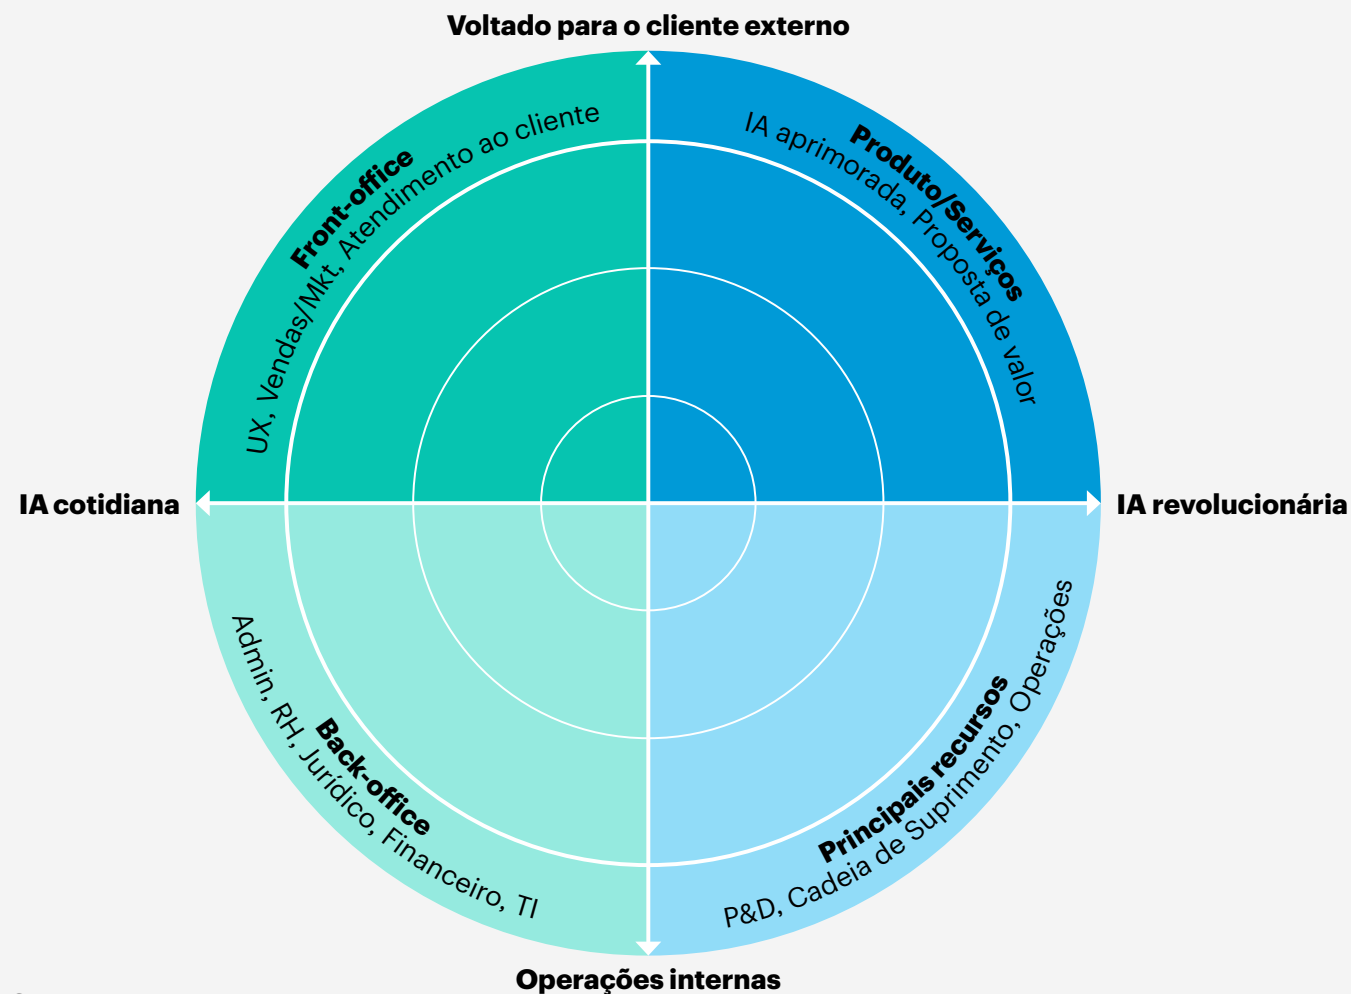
Voltado para o cliente externo

Front-office
UX, Vendas/Mkt, Atendimento ao cliente

Produto/Serviços
IA aprimorada, Proposta de valor

IA cotidiana

IA revolucionária

Back-office
Admin, RH, Jurídico, Financeiro, TI

Principais recursos
P&D, Cadeia de Suprimento, Operações

Operações internas